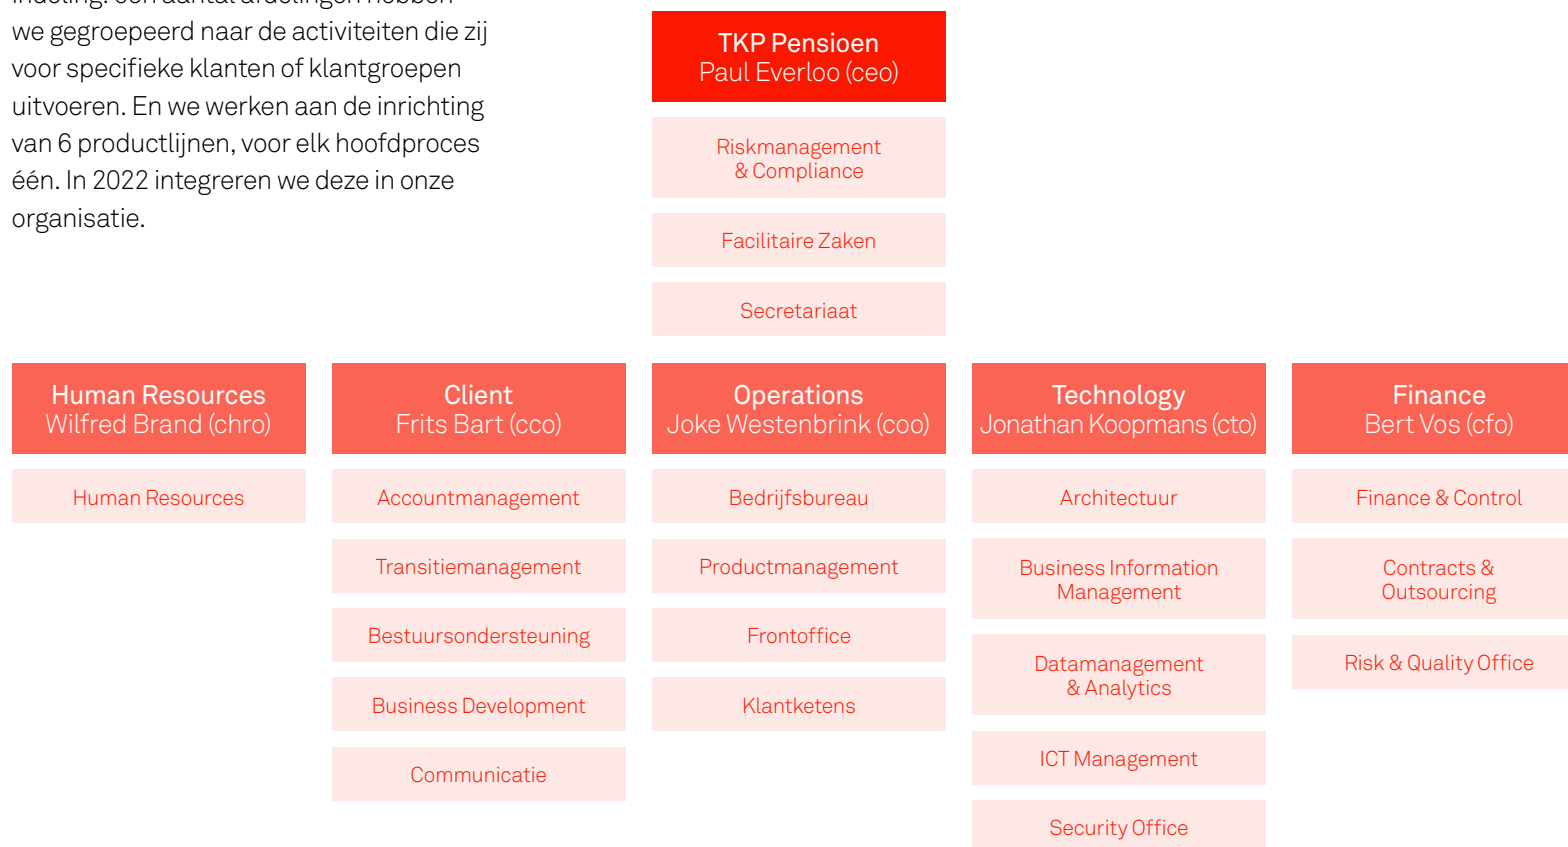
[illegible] we gegroepeerd naar de activiteiten die zij voor specifieke klanten of klantgroepen uitvoeren. En we werken aan de inrichting van 6 productlijnen, voor elk hoofdproces één. In 2022 integreren we deze in onze organisatie.

TKP Pensioen
Paul Everloo (ceo)

Riskmanagement & Compliance

Facilitaire Zaken

Secretariaat

Human Resources
Wilfred Brand (chro)

Human Resources

Client
Frits Bart (cco)

Accountmanagement

Transitiemanagement

Bestuursondersteuning

Business Development

Communicatie

Operations
Joke Westenbrink (coo)

Bedrijfsbureau

Productmanagement

Frontoffice

Klantketens

Technology
Jonathan Koopmans (cto)

Architectuur

Business Information Management

Datamanagement & Analytics

ICT Management

Security Office

Finance
Bert Vos (cfo)

Finance & Control

Contracts & Outsourcing

Risk & Quality Office